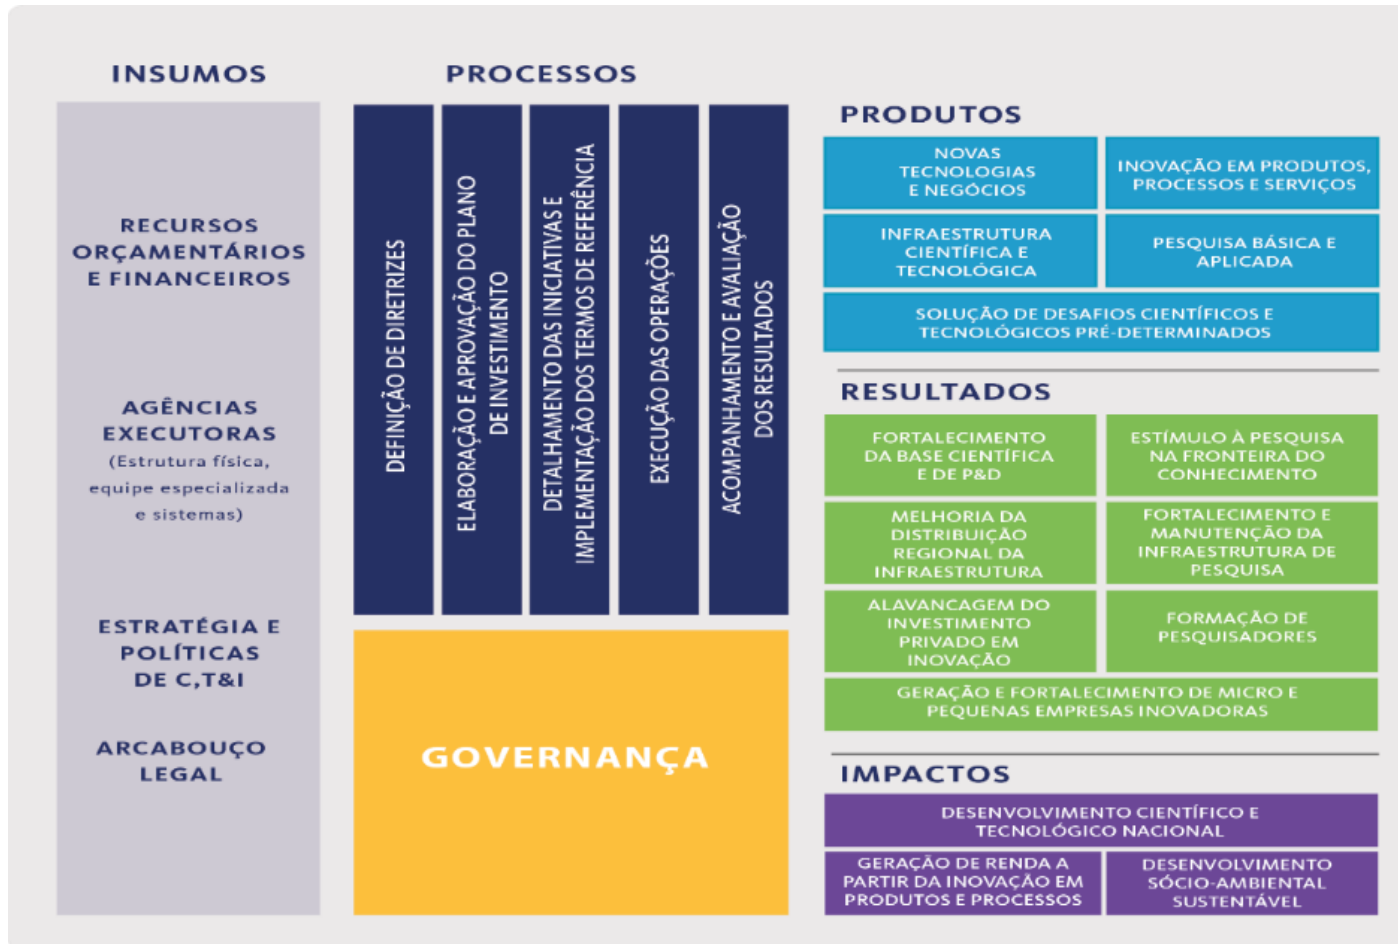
INSUMOS

RECURSOS ORÇAMENTÁRIOS E FINANCEIROS

AGÊNCIAS EXECUTORAS (Estrutura física, equipe especializada e sistemas)

ESTRATÉGIA E POLÍTICAS DE C,T&I

ARCABOUÇO LEGAL

PROCESSOS

DEFINIÇÃO DE DIRETRIZES

ELABORAÇÃO E APROVAÇÃO DO PLANO DE INVESTIMENTO

DETALHAMENTO DAS INICIATIVAS E IMPLEMENTAÇÃO DOS TERMOS DE REFERÊNCIA

EXECUÇÃO DAS OPERAÇÕES

ACOMPANHAMENTO E AVALIAÇÃO DOS RESULTADOS

GOVERNANÇA

PRODUTOS

NOVAS TECNOLOGIAS E NEGÓCIOS

INOVAÇÃO EM PRODUTOS, PROCESSOS E SERVIÇOS

INFRAESTRUTURA CIENTÍFICA E TECNOLÓGICA

PESQUISA BÁSICA E APLICADA

SOLUÇÃO DE DESAFIOS CIENTÍFICOS E TECNOLÓGICOS PRÉ-DETERMINADOS

RESULTADOS

FORTALECIMENTO DA BASE CIENTÍFICA E DE P&D

ESTÍMULO À PESQUISA NA FRONTEIRA DO CONHECIMENTO

MELHORIA DA DISTRIBUIÇÃO REGIONAL DA INFRAESTRUTURA

FORTALECIMENTO E MANUTENÇÃO DA INFRAESTRUTURA DE PESQUISA

ALAVANCAGEM DO INVESTIMENTO PRIVADO EM INOVAÇÃO

FORMAÇÃO DE PESQUISADORES

GERAÇÃO E FORTALECIMENTO DE MICRO E PEQUENAS EMPRESAS INOVADORAS

IMPACTOS

DESENVOLVIMENTO CIENTÍFICO E TECNOLÓGICO NACIONAL

GERAÇÃO DE RENDA A PARTIR DA INOVAÇÃO EM PRODUTOS E PROCESSOS

DESENVOLVIMENTO SÓCIO-AMBIENTAL SUSTENTÁVEL